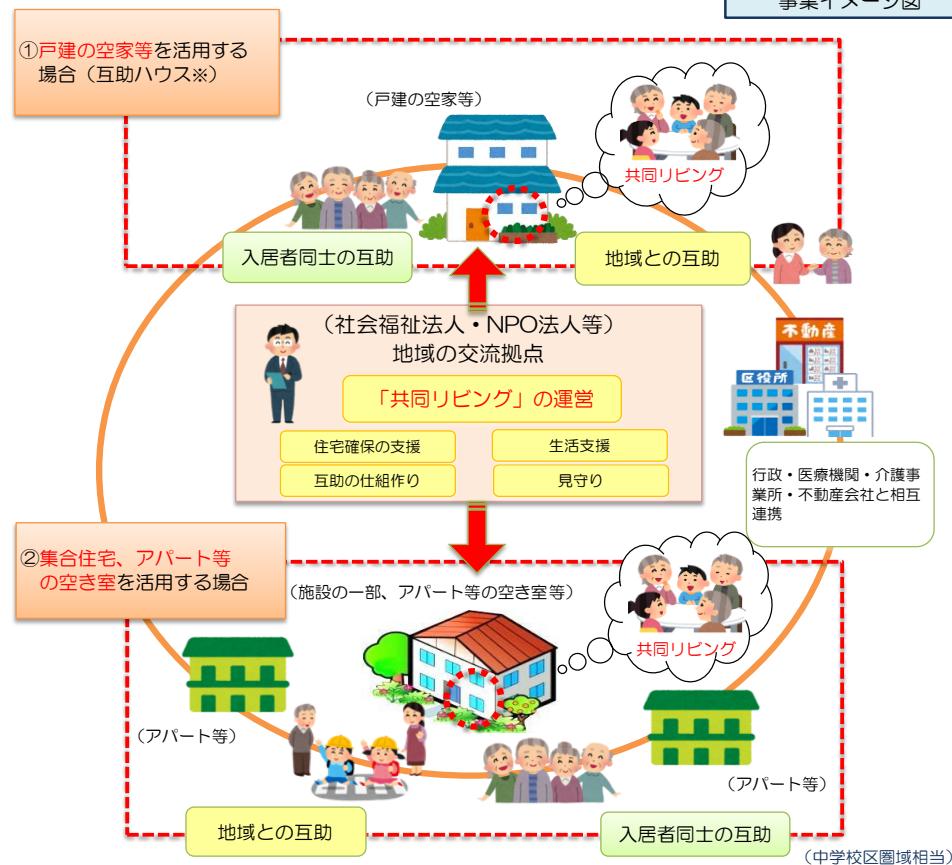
事業イメージ図

①戸建の空家等を活用する場合（互助ハウス※）

（戸建の空家等）

共同リビング

入居者同士の互助

地域との互助

不動産

区役所

（社会福祉法人・NPO法人等）
地域の交流拠点

「共同リビング」の運営

住宅確保の支援

生活支援

互助の仕組作り

見守り

行政・医療機関・介護事業所・不動産会社と相互連携

②集合住宅、アパート等の空き室を活用する場合

（施設の一部、アパート等の空き室等）

共同リビング

（アパート等）

（アパート等）

地域との互助

入居者同士の互助

（中学校区圏域相当）